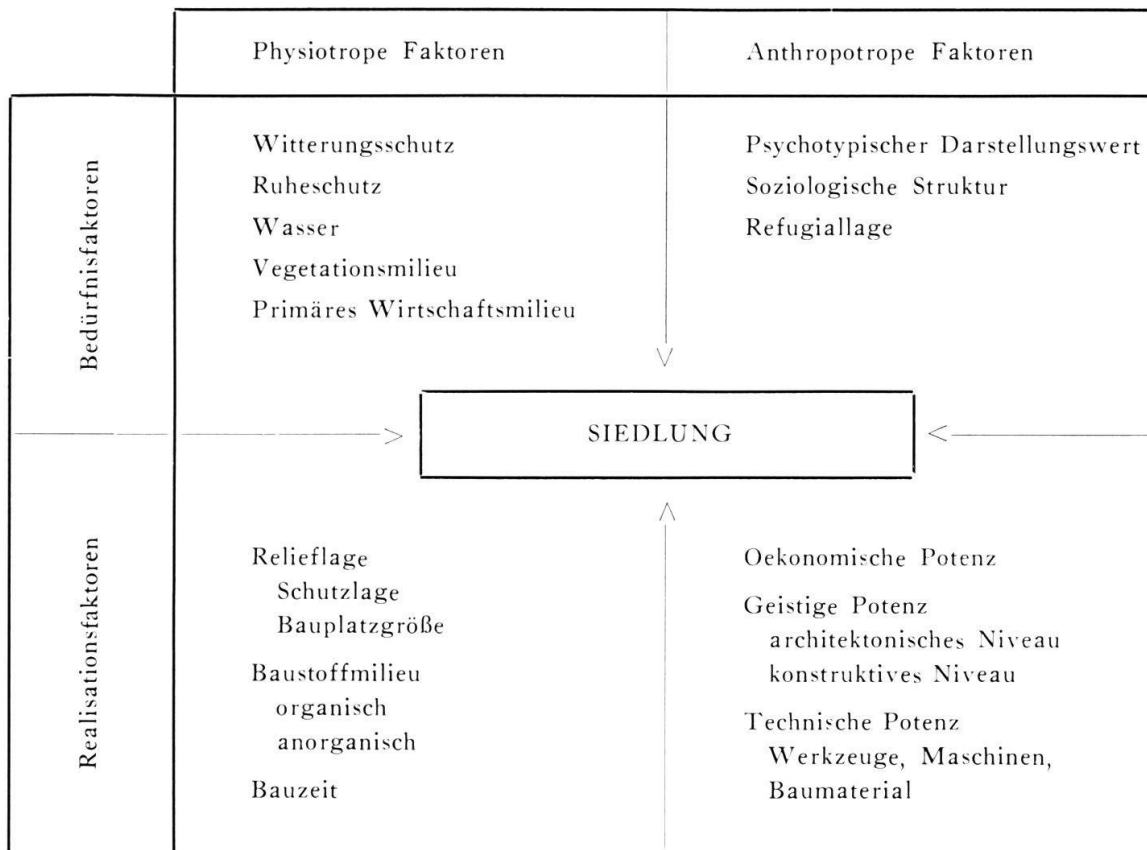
| | Physiotrope Faktoren | Anthropotrope Faktoren |
|---|---|---|
| Bedürfnisfaktoren | Witterungsschutz<br>Ruheschutz<br>Wasser<br>Vegetationsmilieu<br>Primäres Wirtschaftsmilieu | Psychotypischer Darstellungswert<br>Soziologische Struktur<br>Refugiallage |
| Realisationsfaktoren | Relieflage<br>Schutzlage<br>Bauplatzgröße<br>Baustoffmilieu<br>organisch<br>anorganisch<br>Bauzeit | Oekonomische Potenz<br>Geistige Potenz<br>architektonisches Niveau<br>konstruktives Niveau<br>Technische Potenz<br>Werkzeuge, Maschinen, Baumaterial |

SIEDLUNG